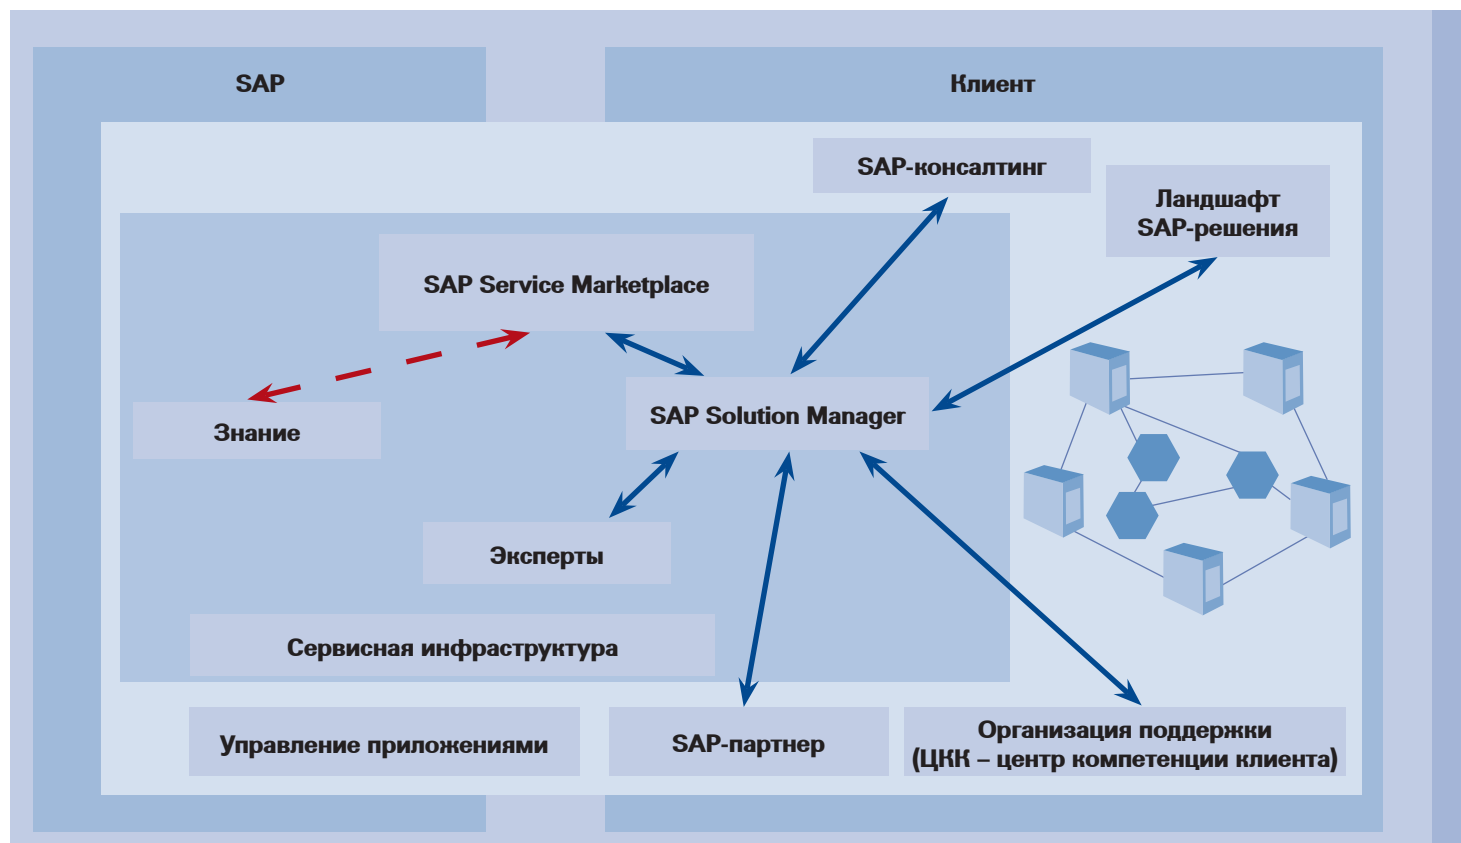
SAP

Клиент

SAP-консалтинг

Ландшафт SAP-решения

SAP Service Marketplace

Знание

SAP Solution Manager

Эксперты

Сервисная инфраструктура

Управление приложениями

SAP-партнер

Организация поддержки (ЦКК – центр компетенции клиента)